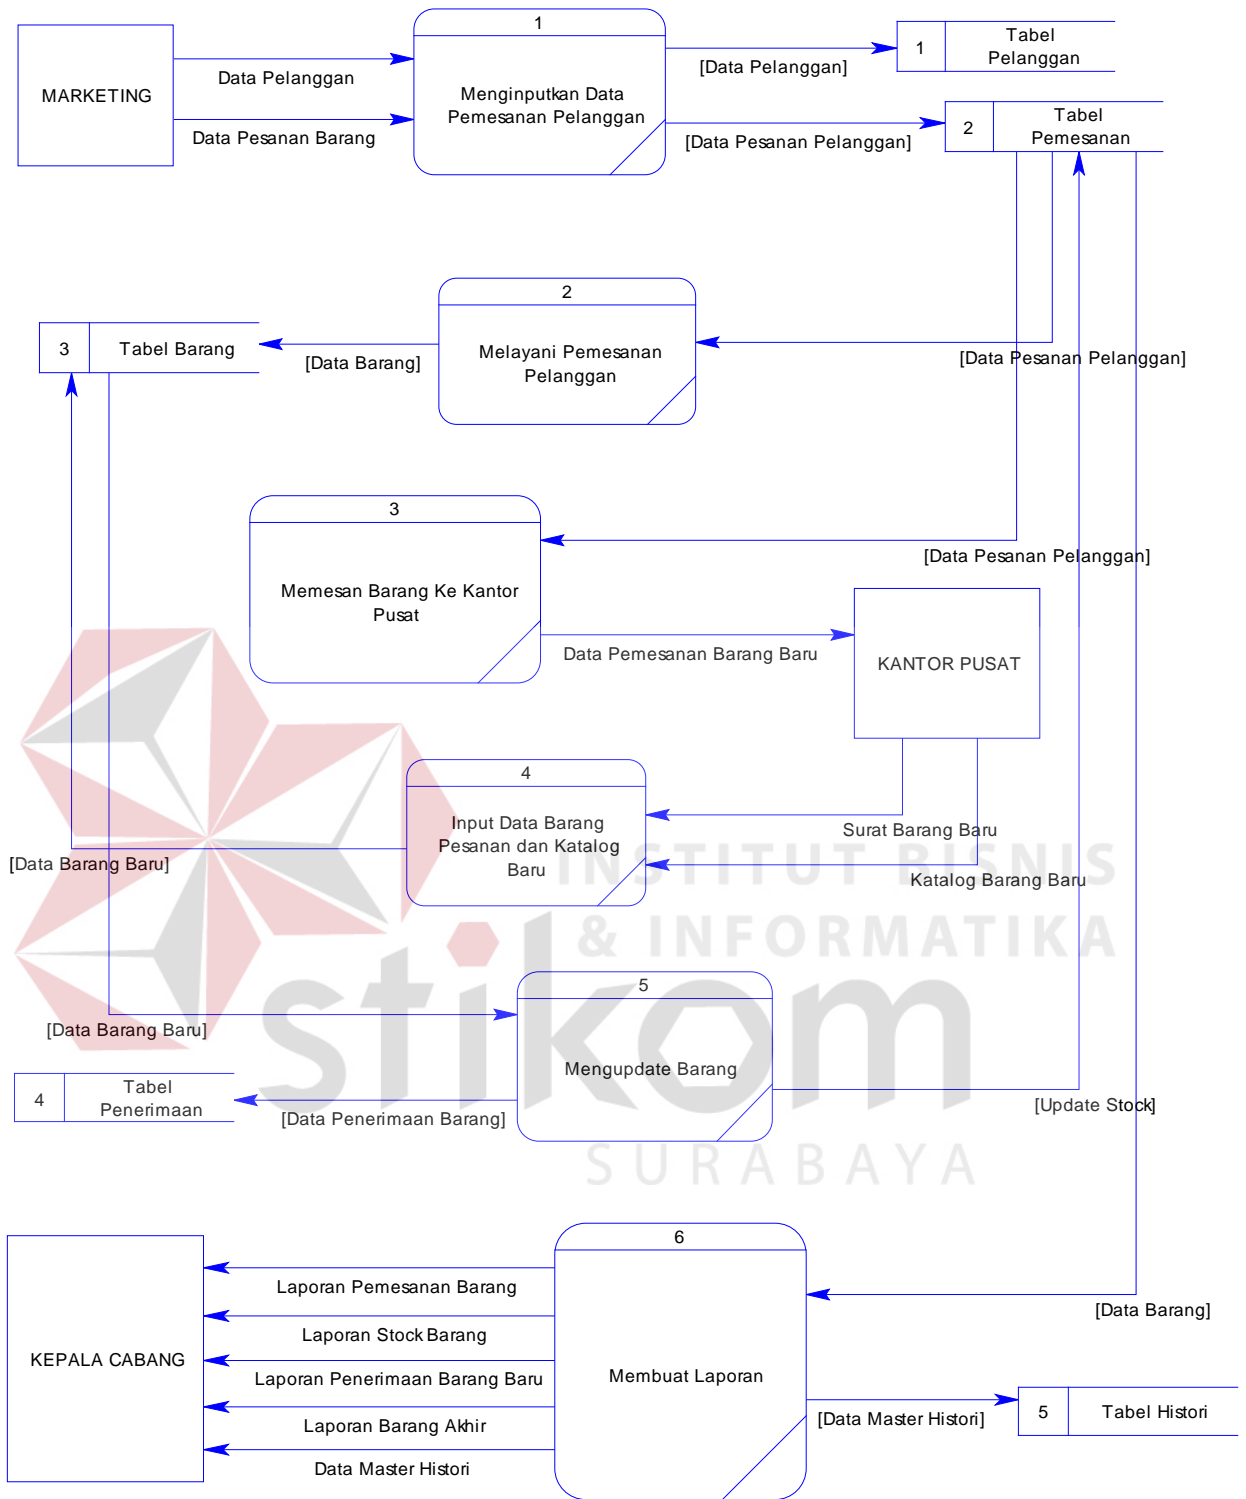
MARKETING

Data Pelanggan

Data Pesanan Barang

1

Menginputkan Data Pemesanan Pelanggan

[Data Pelanggan]

1 Tabel Pelanggan

[Data Pesanan Pelanggan]

2 Tabel Pemesanan

2

Melayani Pemesanan Pelanggan

3 Tabel Barang

[Data Barang]

[Data Pesanan Pelanggan]

3

Memesan Barang Ke Kantor Pusat

[Data Pesanan Pelanggan]

Data Pemesanan Barang Baru

KANTOR PUSAT

4

Input Data Barang Pesanan dan Katalog Baru

Surat Barang Baru

Katalog Barang Baru

[Data Barang Baru]

5

Mengupdate Barang

[Data Barang Baru]

4 Tabel Penerimaan

[Data Penerimaan Barang]

[Update Stock]

INSTITUT BISNIS & INFORMATIKA stikom SURABAYA

6

Membuat Laporan

KEPALA CABANG

Laporan Pemesanan Barang

Laporan Stock Barang

Laporan Penerimaan Barang Baru

Laporan Barang Akhir

Data Master Histori

[Data Barang]

[Data Master Histori]

5 Tabel Histori